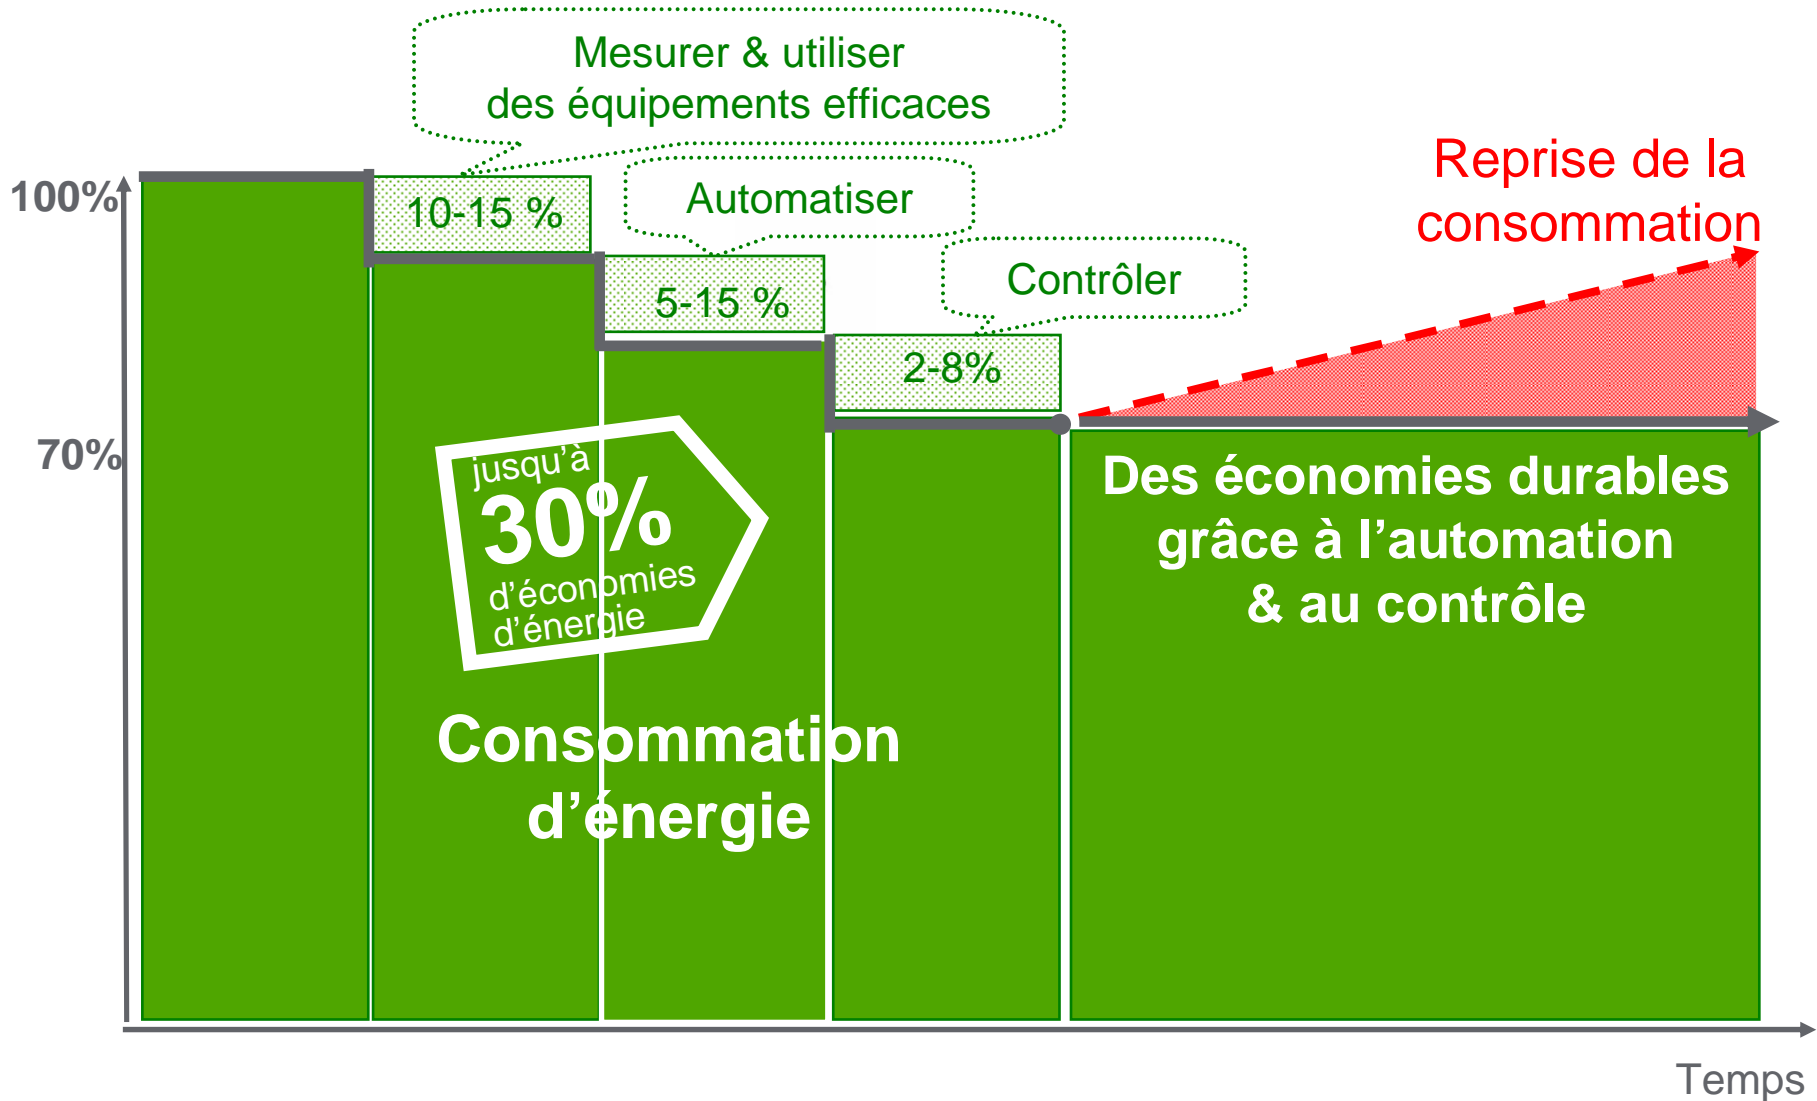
Mesurer & utiliser des équipements efficaces

Automatiser

Contrôler

Reprise de la consommation

100%

10-15 %

5-15 %

2-8%

70%

jusqu'à 30% d'économies d'énergie

Des économies durables grâce à l'automation & au contrôle

Consommation d'énergie

Temps